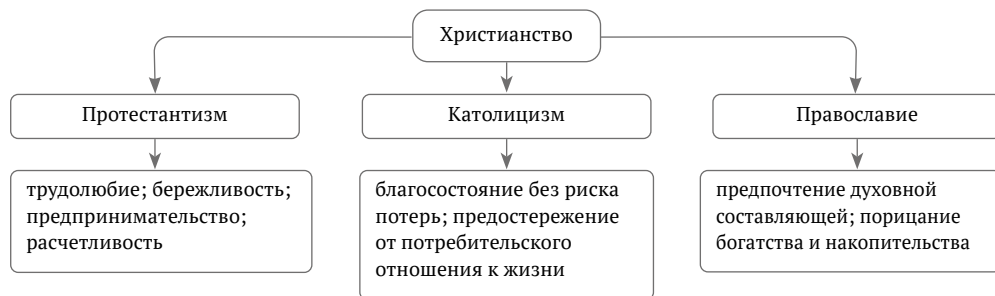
Христианство

Протестантизм

Католицизм

Православие

трудолюбие; бережливость; предпринимательство; расчетливость

благосостояние без риска потерь; предостережение от потребительского отношения к жизни

предпочтение духовной составляющей; порицание богатства и накопительства